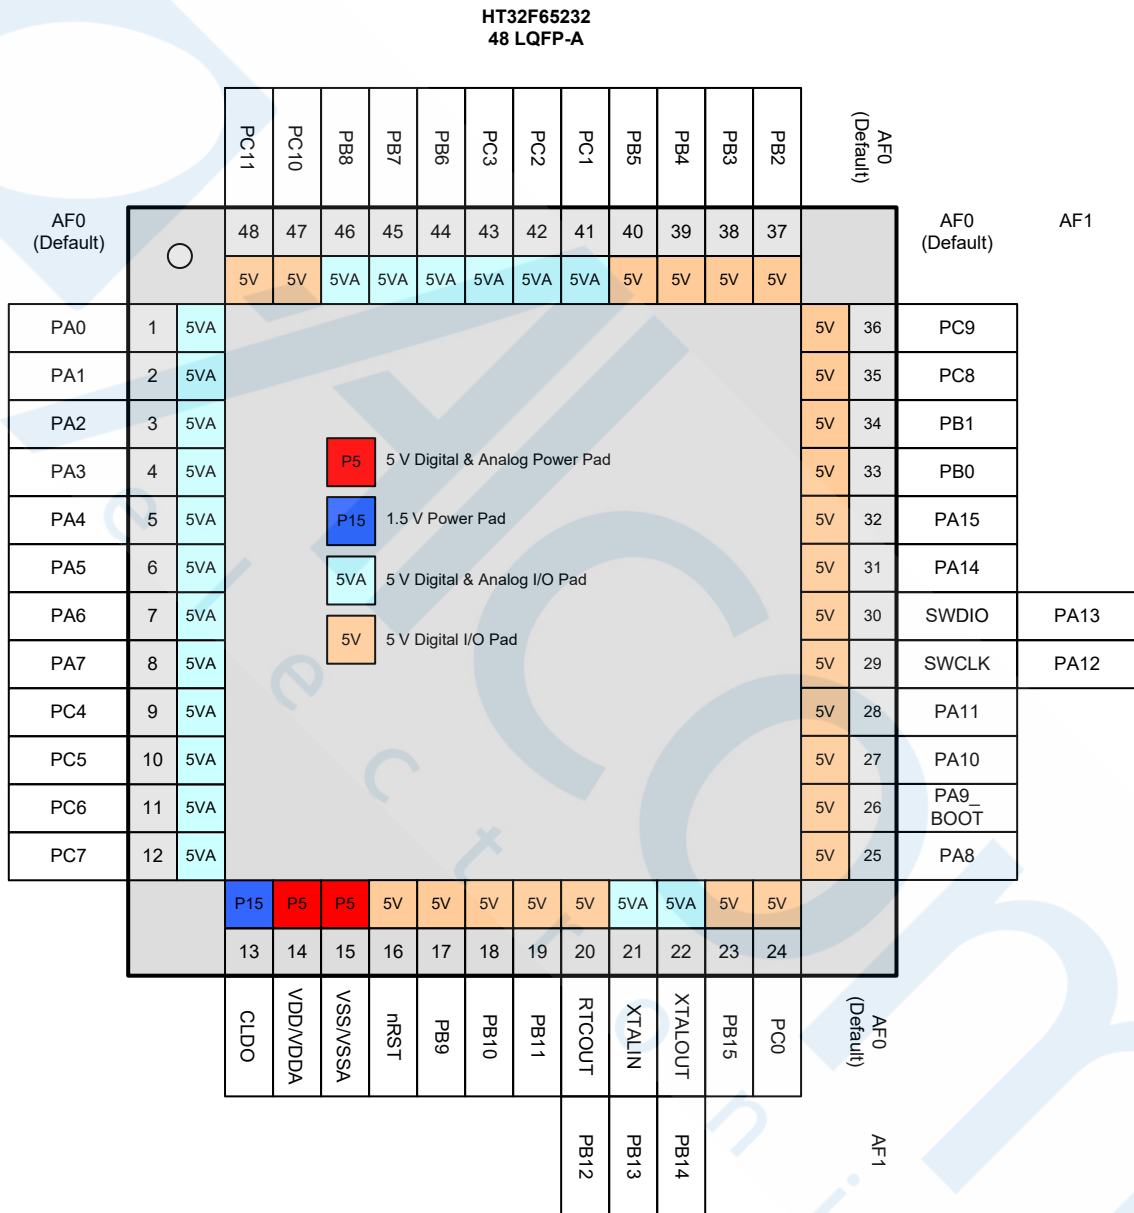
HT32F65232
48 LQFP-A

| PC11 | PC10 | PB8 | PB7 | PB6 | PC3 | PC2 | PC1 | PB5 | PB4 | PB3 | PB2 | AF0 (Default) |
|---|---|---|---|---|---|---|---|---|---|---|---|---|
| 48 | 47 | 46 | 45 | 44 | 43 | 42 | 41 | 40 | 39 | 38 | 37 | |
| 5V | 5V | 5VA | 5VA | 5VA | 5VA | 5VA | 5VA | 5V | 5V | 5V | 5V | |

| AF0 (Default) | Pin | Type |
|---|---|---|
| PA0 | 1 | 5VA |
| PA1 | 2 | 5VA |
| PA2 | 3 | 5VA |
| PA3 | 4 | 5VA |
| PA4 | 5 | 5VA |
| PA5 | 6 | 5VA |
| PA6 | 7 | 5VA |
| PA7 | 8 | 5VA |
| PC4 | 9 | 5VA |
| PC5 | 10 | 5VA |
| PC6 | 11 | 5VA |
| PC7 | 12 | 5VA |

P5 5 V Digital & Analog Power Pad
P15 1.5 V Power Pad
5VA 5 V Digital & Analog I/O Pad
5V 5 V Digital I/O Pad

| Type | Pin | AF0 (Default) | AF1 |
|---|---|---|---|
| 5V | 36 | PC9 | |
| 5V | 35 | PC8 | |
| 5V | 34 | PB1 | |
| 5V | 33 | PB0 | |
| 5V | 32 | PA15 | |
| 5V | 31 | PA14 | |
| 5V | 30 | SWDIO | PA13 |
| 5V | 29 | SWCLK | PA12 |
| 5V | 28 | PA11 | |
| 5V | 27 | PA10 | |
| 5V | 26 | PA9_ BOOT | |
| 5V | 25 | PA8 | |

| P15 | P5 | P5 | 5V | 5V | 5V | 5V | 5V | 5VA | 5VA | 5V | 5V | |
|---|---|---|---|---|---|---|---|---|---|---|---|---|
| 13 | 14 | 15 | 16 | 17 | 18 | 19 | 20 | 21 | 22 | 23 | 24 | |
| CLDO | VDD/VDDA | VSS/VSSA | nRST | PB9 | PB10 | PB11 | RTCOUT | XTALIN | XTALOUT | PB15 | PC0 | AF0 (Default) |
| | | | | | | | PB12 | PB13 | PB14 | | | AF1 |